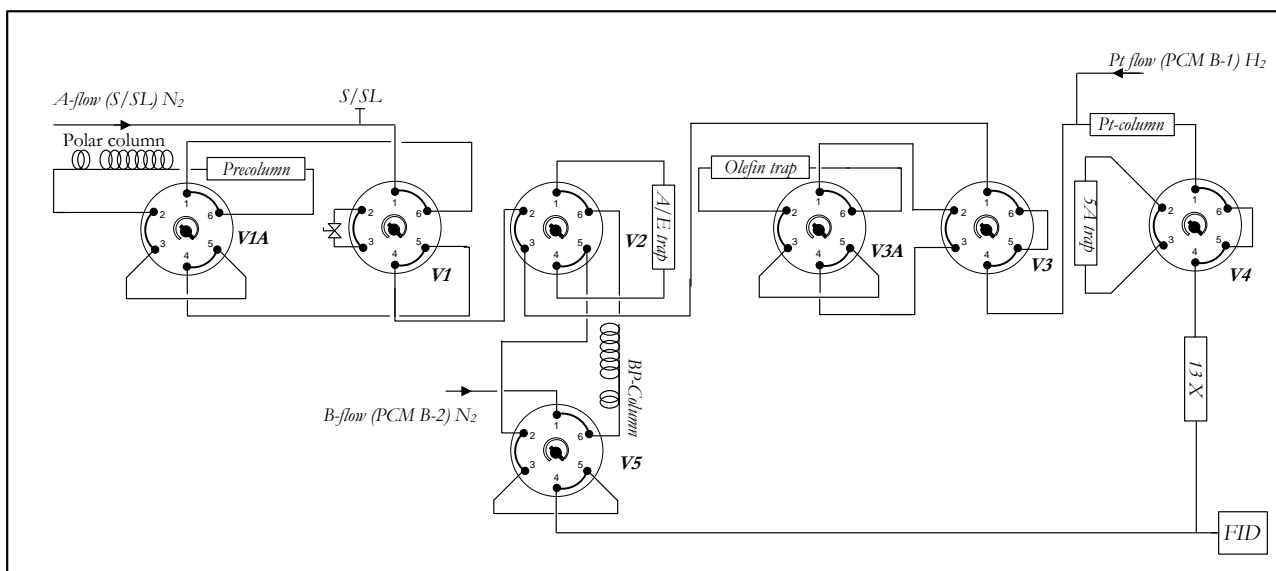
A-flow (S/SL) $N_2$

S/SL

Polar column

Precolumn

1 2 3 4 5 6 V1A

1 2 3 4 5 6 V1

1 2 3 4 5 6 V2

A/E trap

Olefin trap

1 2 3 4 5 6 V3A

1 2 3 4 5 6 V3

Pt flow (PCM B-1) $H_2$

Pt-column

5A trap

1 2 3 4 5 6 V4

13 X

BP-Column

B-flow (PCM B-2) $N_2$

1 2 3 4 5 6 V5

FID